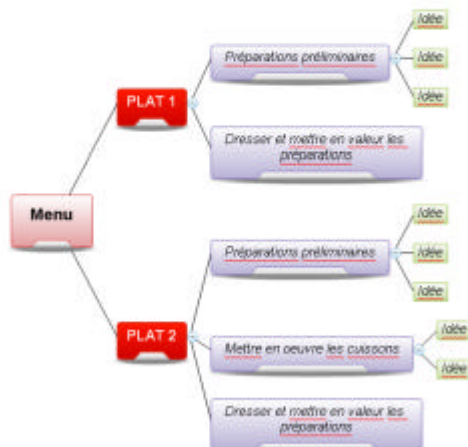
Menu

PLAT 1

Préparations préliminaires

Idée

Idée

Idée

Dresser et mettre en valeur les préparations

PLAT 2

Préparations préliminaires

Idée

Idée

Idée

Mettre en oeuvre les cuissons

Idée

Idée

Dresser et mettre en valeur les préparations